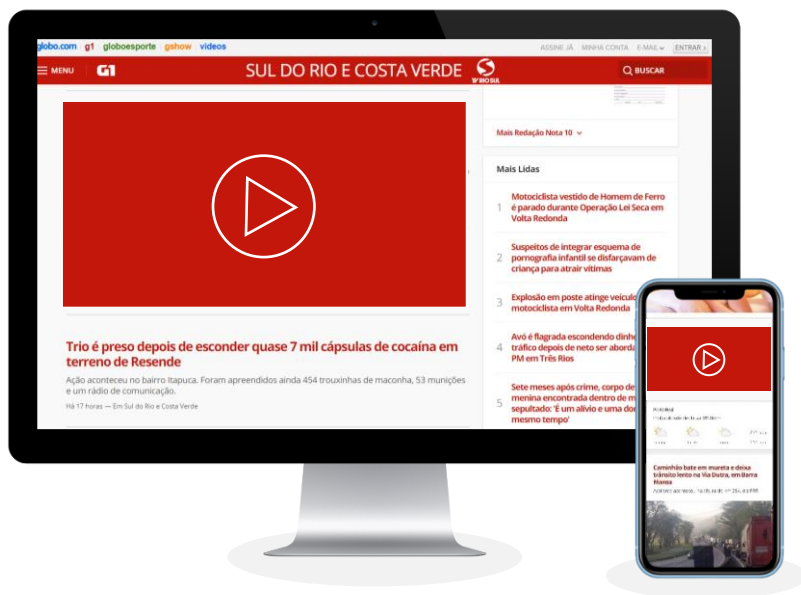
globo.com g1 globoesporte gshow vídeos

ASSINE JÁ MINHA CONTA E-MAIL ENTRAR

MENU G1 SUL DO RIO E COSTA VERDE

BUSCAR

Mais Redação Nota 10

Mais Lidas

1 Motociclista vestido de Homem de Ferro é parado durante Operação Lei Seca em Volta Redonda

2 Suspeitos de integrar esquema de pornografia infantil se disfarçavam de criança para atrair vítimas

3 Explosão em poste atinge veícul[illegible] motociclista em Volta Redonda

4 Avó é flagrada escondendo dinhe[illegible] tráfico depois de neto ser aborda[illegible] PM em Três Rios

5 Sete meses após crime, corpo de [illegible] menina encontrada dentro de m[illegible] sepultado: 'É um alívio e uma do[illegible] mesmo tempo'

Trio é preso depois de esconder quase 7 mil cápsulas de cocaína em terreno de Resende

Ação aconteceu no bairro Itapuca. Foram apreendidos ainda 454 trouxinhas de maconha, 53 munições e um rádio de comunicação.

Há 17 horas — Em Sul do Rio e Costa Verde

Caminhão bate em mureta e deixa trânsito lento na Via Dutra, em Barra Mansa

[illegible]